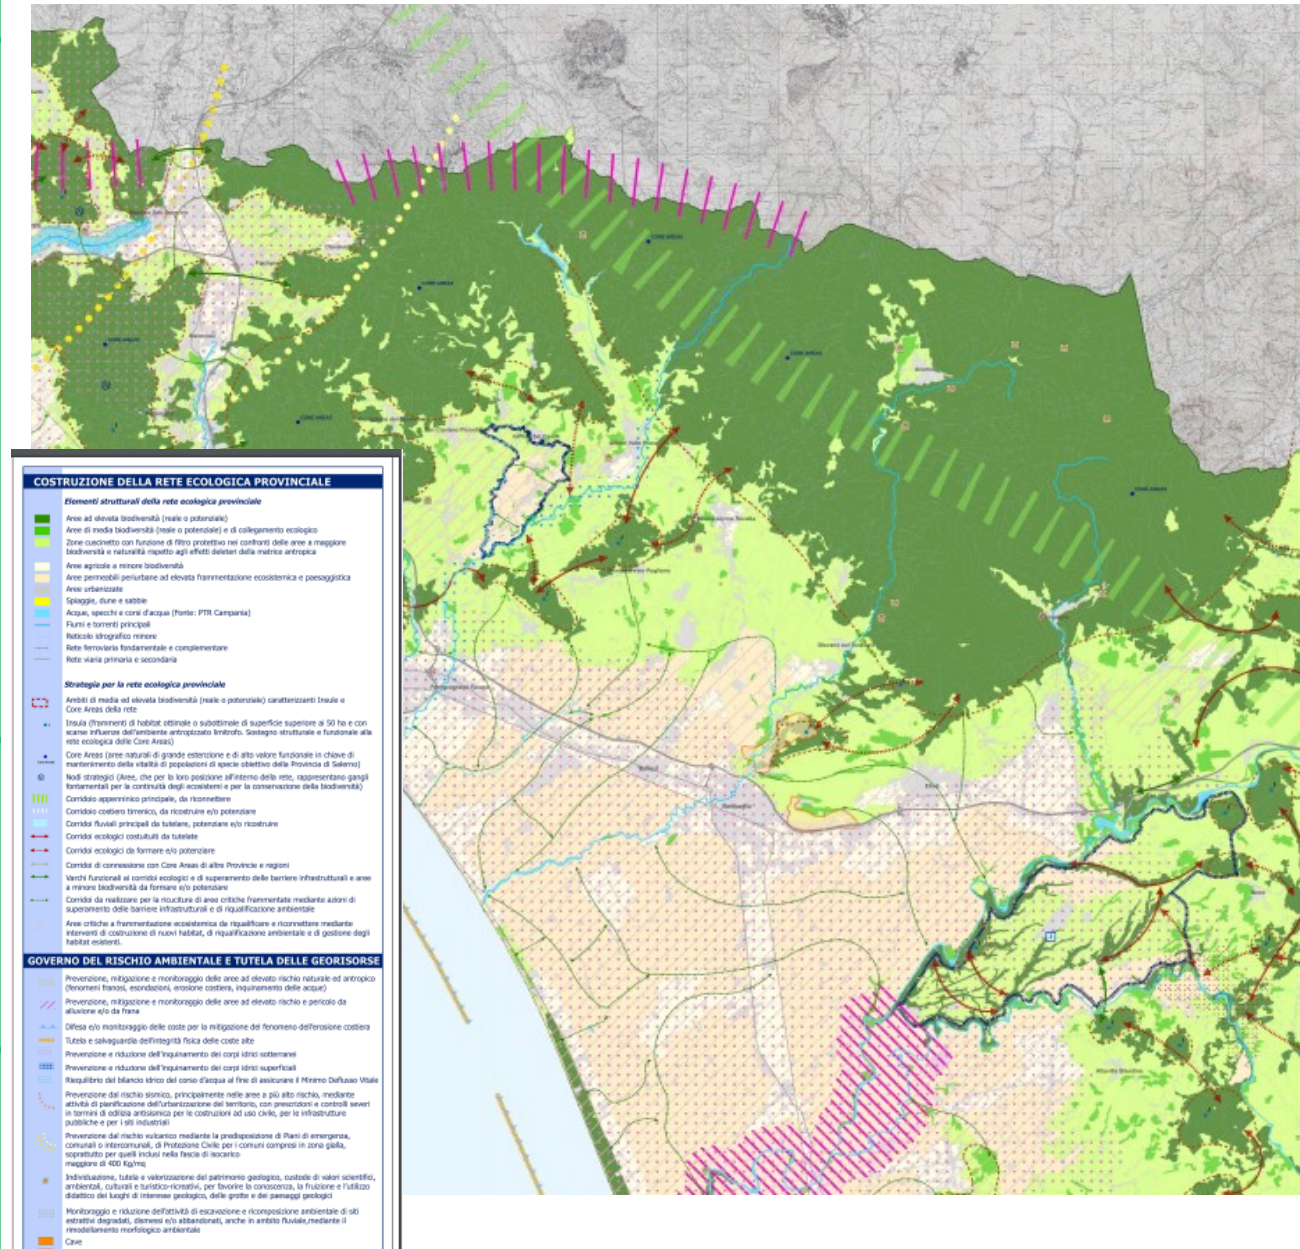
COSTRUZIONE DELLA RETE ECOLOGICA PROVINCIALE

Elementi strutturali della rete ecologica provinciale

Aree ad elevata biodiversità (reale o potenziale)
Aree di media biodiversità (reale o potenziale) e di collegamento ecologico
Zone cuscinetto con funzione di filtro protettivo nei confronti delle aree a maggiore biodiversità e naturalità rispetto agli effetti deleteri della matrice antropica
Aree agricole a minore biodiversità
Aree permeabili periurbane ad elevata frammentazione ecosistemica e paesaggistica
Aree urbanizzate
Spiagge, dune e sabbie
Acque, specchi e corsi d'acqua (Fonte: PTR Campania)
Fiumi e torrenti principali
Reticolo idrografico minore
Rete ferroviaria fondamentale e complementare
Rete viaria primaria e secondaria

Strategia per la rete ecologica provinciale

Ambiti di media ed elevata biodiversità (reale o potenziale) caratterizzanti Insule e Core Areas della rete
Insula (frammenti di habitat ottimale o subottimale di superficie superiore ai 50 ha e con scarse influenze dell'ambiente antropizzato limitrofo. Sostegno strutturale e funzionale alla rete ecologica delle Core Areas)
Core Areas (aree naturali di grande estensione e di alto valore funzionale in chiave di mantenimento della vitalità di popolazioni di specie obiettivo della Provincia di Salerno)
Nodi strategici (Aree, che per la loro posizione all'interno della rete, rappresentano gangli fondamentali per la continuità degli ecosistemi e per la conservazione della biodiversità)
Corridoio appenninico principale, da riconnettere
Corridoio costiero tirrenico, da ricostruire e/o potenziare
Corridoi fluviali principali da tutelare, potenziare e/o ricostruire
Corridoi ecologici costituiti da tutelate
Corridoi ecologici da formare e/o potenziare
Corridoi di connessione con Core Areas di altre Provincie e regioni
Varchi funzionali ai corridoi ecologici e di superamento delle barriere infrastrutturali e aree a minore biodiversità da formare e/o potenziare
Corridoi da realizzare per la ricucitura di aree critiche frammentate mediante azioni di superamento delle barriere infrastrutturali e di riqualificazione ambientale
Aree critiche a frammentazione ecosistemica da riqualificare e riconnettere mediante interventi di costruzione di nuovi habitat, di riqualificazione ambientale e di gestione degli habitat esistenti.

GOVERNO DEL RISCHIO AMBIENTALE E TUTELA DELLE GEORISORSE

Prevenzione, mitigazione e monitoraggio delle aree ad elevato rischio naturale ed antropico (fenomeni franosi, esondazioni, erosione costiera, inquinamento delle acque)
Prevenzione, mitigazione e monitoraggio delle aree ad elevato rischio e pericolo da alluvione e/o da frana
Difesa e/o monitoraggio delle coste per la mitigazione del fenomeno dell'erosione costiera
Tutela e salvaguardia dell'integrità fisica delle coste alte
Prevenzione e riduzione dell'inquinamento dei corpi idrici sotterranei
Prevenzione e riduzione dell'inquinamento dei corpi idrici superficiali
Riequilibrio del bilancio idrico del corso d'acqua al fine di assicurare il Minimo Deflusso Vitale
Prevenzione dal rischio sismico, principalmente nelle aree a più alto rischio, mediante attività di pianificazione dell'urbanizzazione del territorio, con prescrizioni e controlli severi in termini di edilizia antisismica per le costruzioni ad uso civile, per le infrastrutture pubbliche e per i siti industriali
Prevenzione dal rischio vulcanico mediante la predisposizione di Piani di emergenza, comunali o intercomunali, di Protezione Civile per i comuni compresi in zona gialla, soprattutto per quelli inclusi nella fascia di isocarico maggiore di 400 Kg/mq
Individuazione, tutela e valorizzazione del patrimonio geologico, custode di valori scientifici, ambientali, culturali e turistico-ricreativi, per favorire la conoscenza, la fruizione e l'utilizzo didattico dei luoghi di interesse geologico, delle grotte e dei paesaggi geologici
Monitoraggio e riduzione dell'attività di escavazione e ricomposizione ambientale di siti estrattivi degradati, dismessi e/o abbandonati, anche in ambito fluviale, mediante il rimodellamento morfologico ambientale
Cave

CORE AREAS
CORE AREAS
CORE AREAS
CORE AREAS
CORE AREAS
CORE AREAS
CORE AREAS
Battipaglia
Eboli